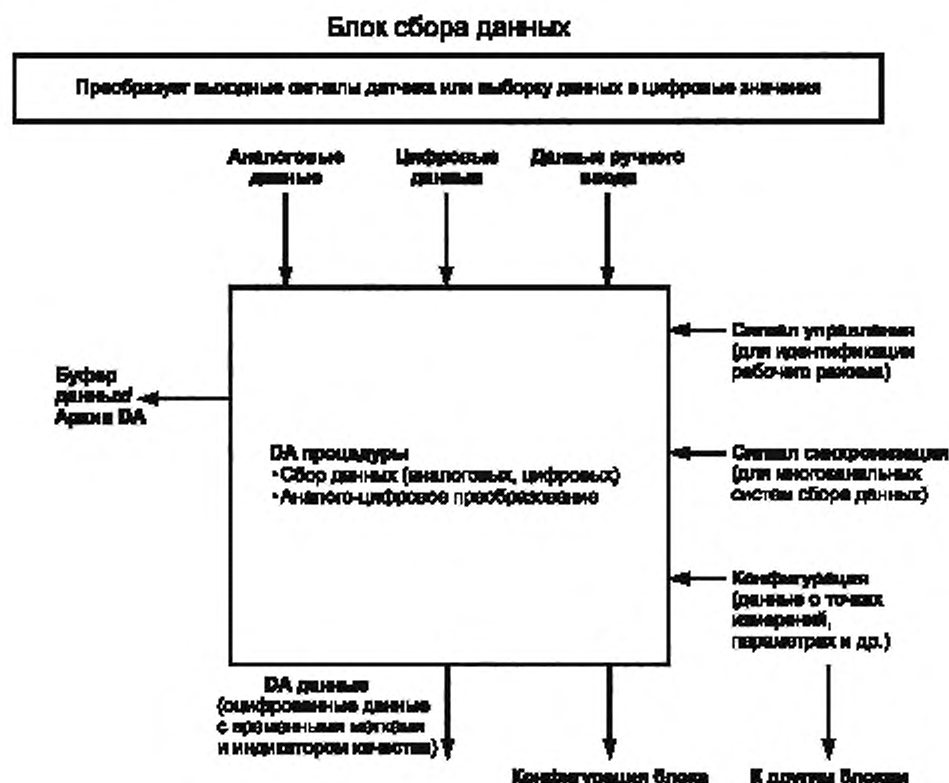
Блок сбора данных

Преобразует выходные сигналы датчика или выборку данных в цифровые значения

Аналоговые данные

Цифровые данные

Данные ручного ввода

Сигнал управления (для идентификации рабочего режима)

Буфер данных/ Архив DA

DA процедуры
•Сбор данных (аналоговых, цифровых)
•Аналого-цифровое преобразование

Сигнал синхронизации (для многоканальных систем сбора данных)

Конфигурация (данные о точках измерений, параметрах и др.)

DA данные (оцифрованные данные с временными метками и индикатором качества)

Конфигурация блока

К другим блокам